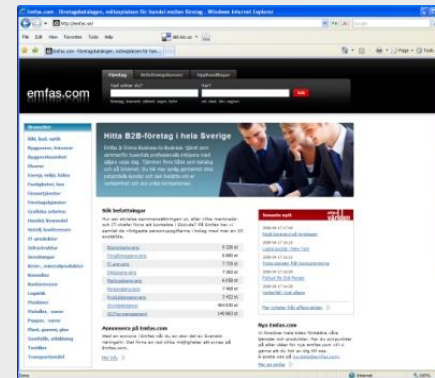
emfas.com - företagskatalogen, mötesplatsen för handel mellan företag - Windows Internet Explorer

http://emfas.se/

File Edit View Favorites Tools Help

emfas.com - företagskatalogen, mötesplatsen för han...

Page Tools

Företag

emfas.com

Sök

Hitta B2B-företag i hela Sverige

Sök företagare

Annonsera på Emfas.com

Nya Emfas.com

Internet